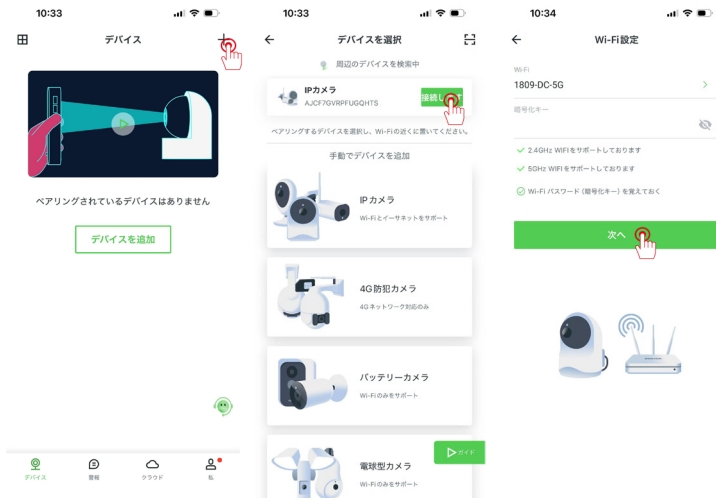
10:33

デバイス

ペアリングされているデバイスはありません

デバイスを追加

デバイス　警報　クラウド　私

10:33

デバイスを選択

周辺のデバイスを検索中

IPカメラ
AJCF7GVRPFUGQHTS

接続し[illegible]

ペアリングするデバイスを選択し、Wi-Fiの近くに置いてください。

手動でデバイスを追加

IPカメラ
Wi-Fiとイーサネットをサポート

4G防犯カメラ
4Gネットワーク対応のみ

バッテリーカメラ
Wi-Fiのみをサポート

電球型カメラ
Wi-Fiのみをサポート

ガイド

10:34

Wi-Fi設定

Wi-Fi
1809-DC-5G

暗号化キー

2.4GHz WIFIをサポートしております

5GHz WIFIをサポートしております

Wi-Fi パスワード（暗号化キー）を覚えておく

次へ